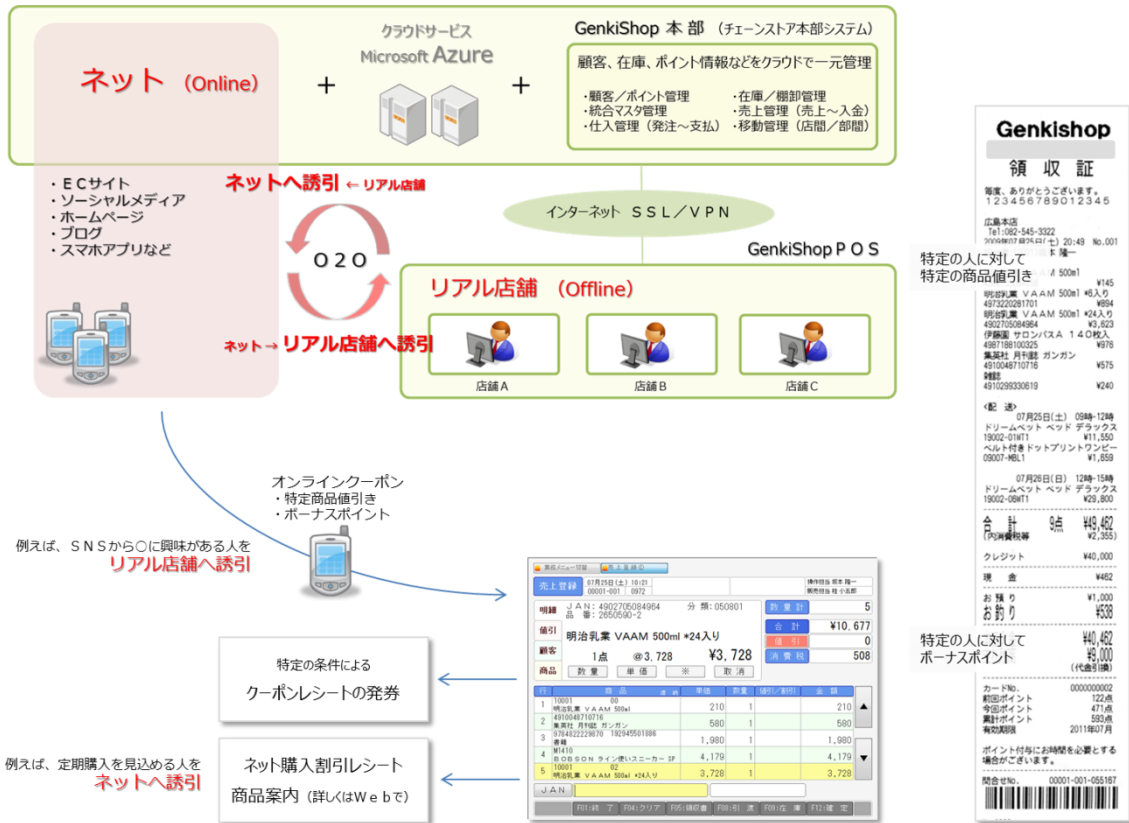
ネット（Online）

＋

クラウドサービス
Microsoft Azure

＋

GenkiShop 本部（チェーンストア本部システム）

顧客、在庫、ポイント情報などをクラウドで一元管理

・顧客／ポイント管理
・統合マスタ管理
・仕入管理（発注～支払）
・在庫／棚卸管理
・売上管理（売上～入金）
・移動管理（店間／部間）

・ＥＣサイト
・ソーシャルメディア
・ホームページ
・ブログ
・スマホアプリなど

ネットへ誘引 ← リアル店舗

Ｏ２Ｏ

ネット → リアル店舗へ誘引

インターネット ＳＳＬ／ＶＰＮ

GenkiShop ＰＯＳ

リアル店舗 （Offline）

店舗Ａ
店舗Ｂ
店舗Ｃ

オンラインクーポン
・特定商品値引き
・ボーナスポイント

例えば、ＳＮＳから○に興味がある人を
リアル店舗へ誘引

特定の条件による
クーポンレシートの発券

例えば、定期購入を見込める人を
ネットへ誘引

ネット購入割引レシート
商品案内（詳しくはＷｅｂで）

売上登録
明細
値引
顧客
商品
ＪＡＮ：4902705084964
品 番：2650590-2
分 類：050801
明治乳業 VAAM 500ml *24入り
1点 @3,728 ¥3,728
数 量 単 価 ※ 取 消
数量計 5
合 計 ¥10,677
値 引 0
消費税 508

| 行 | 商品 | 単価 | 数量 | 値引 | 金額 |
|---|---|---|---|---|---|
| 1 | 10001 明治乳業 ＶＡＡＭ 500ml | 210 | 1 | | 210 |
| 2 | 4910048710716 集英社 月刊誌 ガンガン | 580 | 1 | | 580 |
| 3 | 9784822229870 雑誌 | 1,980 | 1 | | 1,980 |
| 4 | M1410 ＢＯＢＳＯＮ ライン使いスニーカー | 4,179 | 1 | | 4,179 |
| 5 | 10001 明治乳業 ＶＡＡＭ 500ml *24入り | 3,728 | 1 | | 3,728 |

ＪＡＮ
F01:終了 F04:クリア F05:領収書 F08:引 渡 F09:在 庫 F12:確 定

Genkishop
領 収 証
毎度、ありがとうございます。
1234567890１２３４５
広島本店
Tel:082-545-3322
2009年07月25日(土) 20:49 No.001
明治乳業 ＶＡＡＭ 500ml ¥145
明治乳業 ＶＡＡＭ 500ml *6入り
4973220281701 ¥894
明治乳業 ＶＡＡＭ 500ml *24入り
4902705084964 ¥3,623
伊藤園 サロンパスＡ １４０枚入
4987188100325 ¥976
集英社 月刊誌 ガンガン
4910048710716 ¥575
雑誌
4910299330619 ¥240
＜配 送＞
07月25日(土) 09時-12時
ドリームベッド ベッド デラックス
19002-01WT1 ¥11,550
ベルト付きドットプリントワンピー
09007-MBL1 ¥1,659
07月26日(日) 12時-15時
ドリームベッド ベッド デラックス
19002-06WT1 ¥29,800
合 計 9点 ¥49,462
(内消費税等 ¥2,355)
クレジット ¥40,000
現 金 ¥482
お預り ¥1,000
お釣り ¥538
¥40,462
¥9,000
(代金引換)
カードNo. 0000000002
前回ポイント 122点
今回ポイント 471点
累計ポイント 593点
有効期限 2011年07月
ポイント付与にお時間を必要とする場合がございます。
問合せNo. 00001-001-055167

特定の人に対して
特定の商品値引き

特定の人に対して
ボーナスポイント